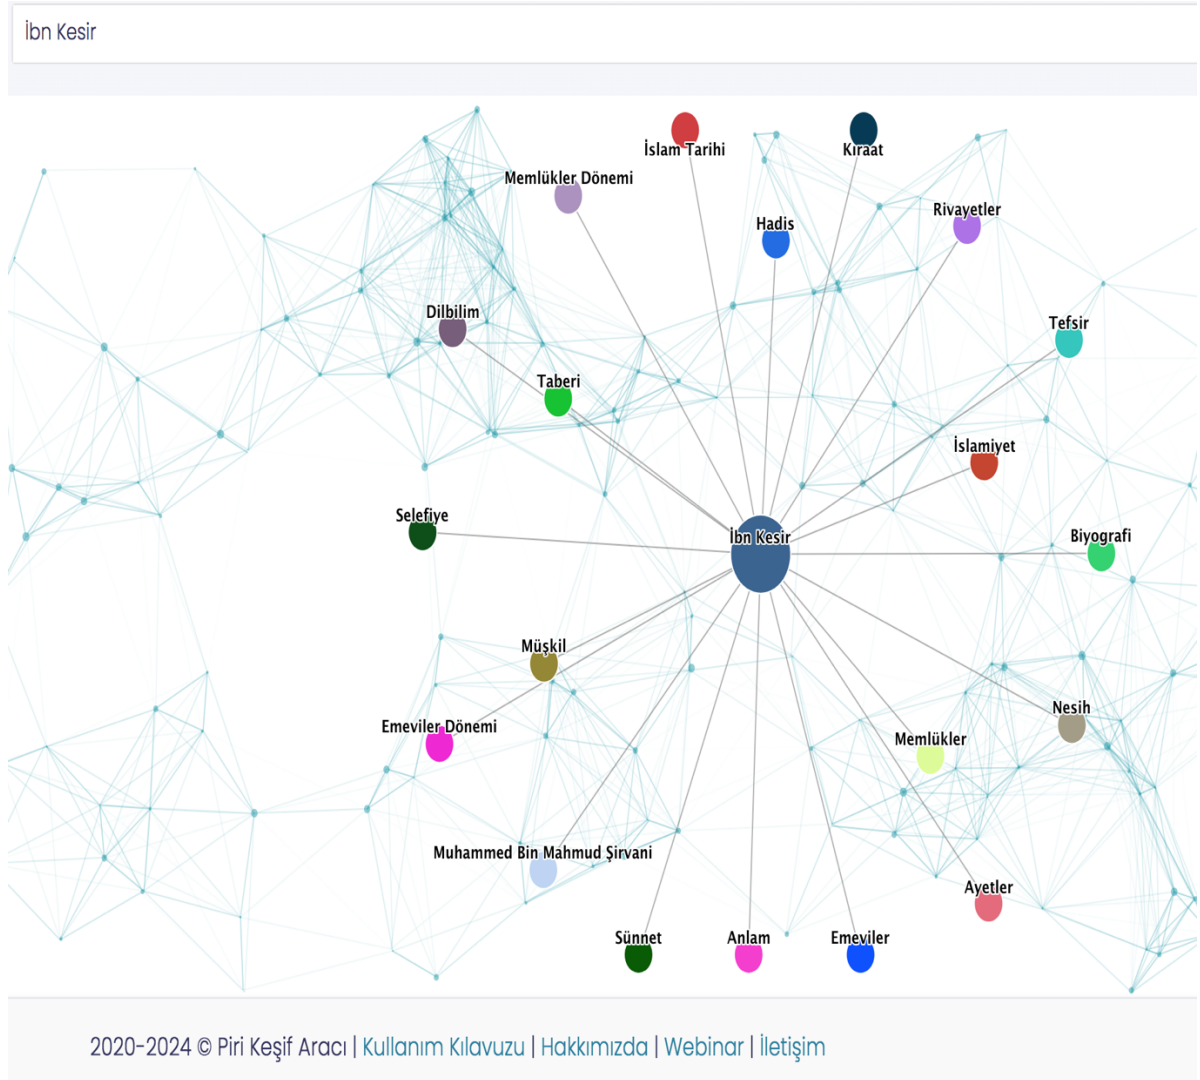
İbn Kesir

İslam Tarihi
Kıraat
Memlükler Dönemi
Hadis
Rivayetler
Dilbilim
Tefsir
Taberi
İslamiyet
Selefiye
İbn Kesir
Biyografi
Müşkil
Nesih
Emeviler Dönemi
Memlükler
Muhammed Bin Mahmud Şirvani
Ayetler
Sünnet
Anlam
Emeviler

2020-2024 © Piri Keşif Aracı | Kullanım Kılavuzu | Hakkımızda | Webinar | İletişim